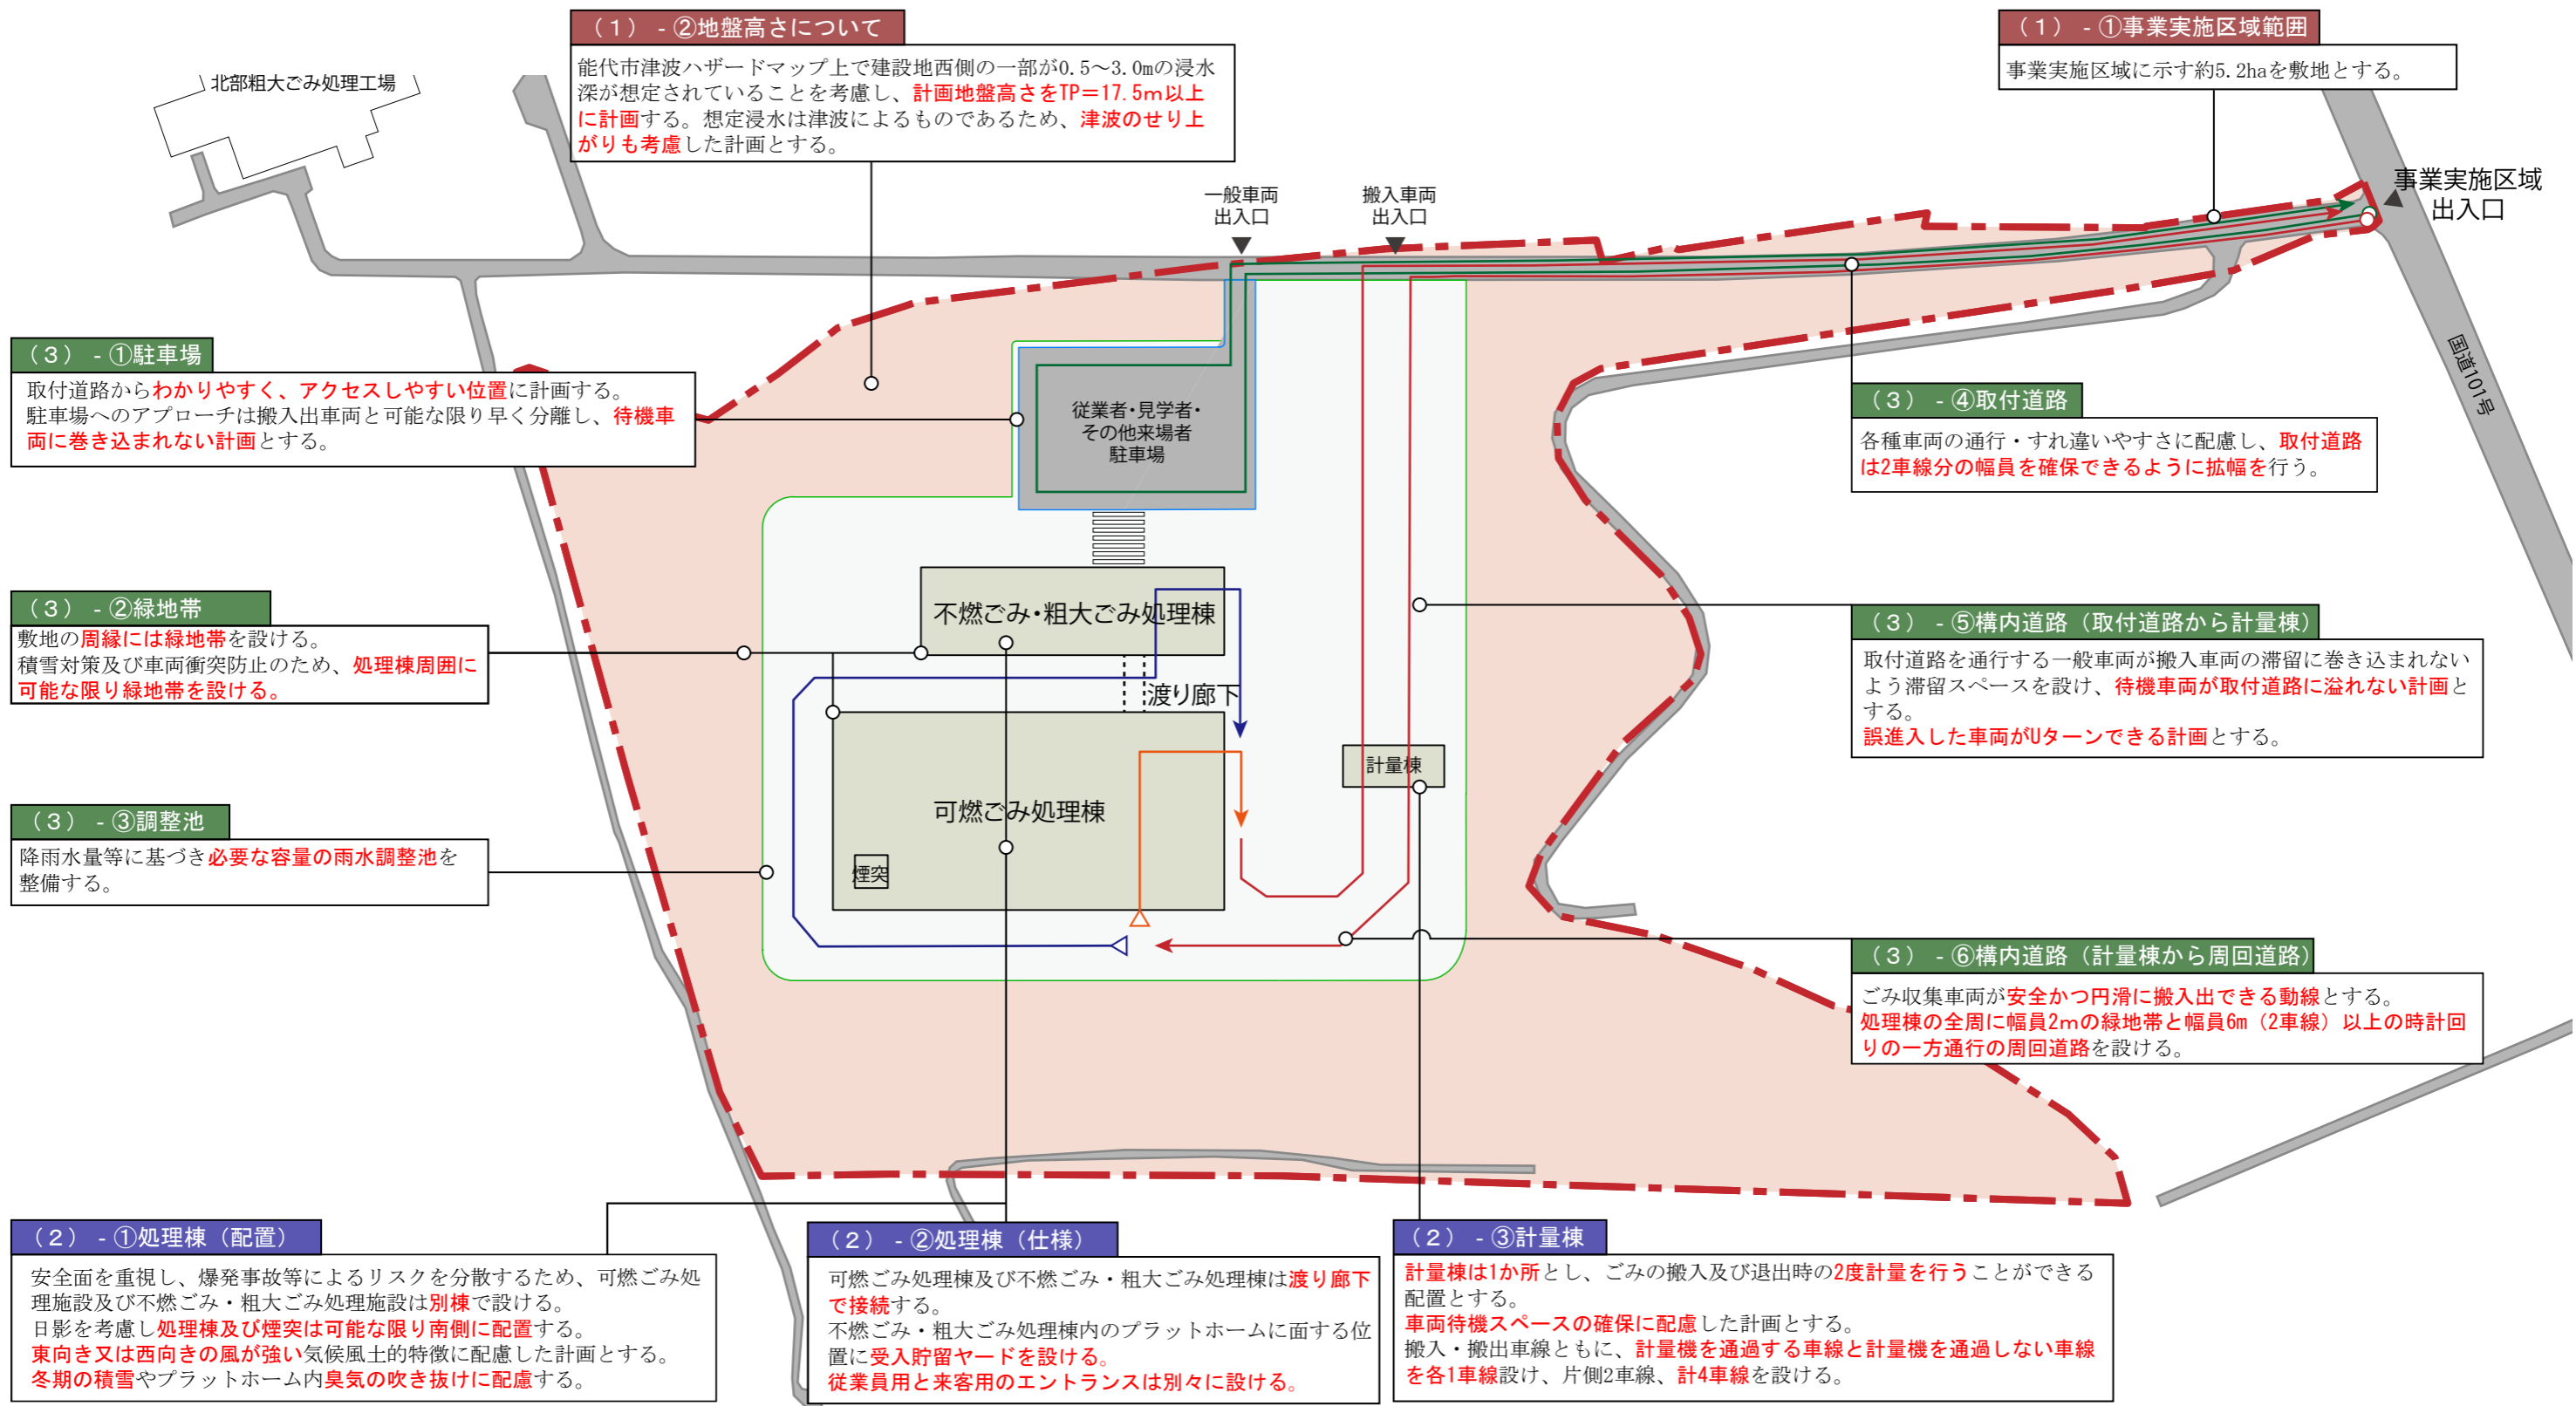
北部粗大ごみ処理工場

（１）－②地盤高さについて
能代市津波ハザードマップ上で建設地西側の一部が0.5～3.0mの浸水深が想定されていることを考慮し、計画地盤高さをTP=17.5m以上に計画する。想定浸水は津波によるものであるため、津波のせり上がりも考慮した計画とする。

（１）－①事業実施区域範囲
事業実施区域に示す約5.2haを敷地とする。

一般車両
出入口

搬入車両
出入口

事業実施区域
出入口

国道101号

（３）－①駐車場
取付道路からわかりやすく、アクセスしやすい位置に計画する。
駐車場へのアプローチは搬入出車両と可能な限り早く分離し、待機車両に巻き込まれない計画とする。

従業者・見学者・
その他来場者
駐車場

（３）－④取付道路
各種車両の通行・すれ違いやすさに配慮し、取付道路は2車線分の幅員を確保できるように拡幅を行う。

（３）－②緑地帯
敷地の周縁には緑地帯を設ける。
積雪対策及び車両衝突防止のため、処理棟周囲に可能な限り緑地帯を設ける。

不燃ごみ・粗大ごみ処理棟

渡り廊下

（３）－⑤構内道路（取付道路から計量棟）
取付道路を通行する一般車両が搬入車両の滞留に巻き込まれないよう滞留スペースを設け、待機車両が取付道路に溢れない計画とする。
誤進入した車両がUターンできる計画とする。

計量棟

（３）－③調整池
降雨水量等に基づき必要な容量の雨水調整池を整備する。

可燃ごみ処理棟

煙突

（３）－⑥構内道路（計量棟から周回道路）
ごみ収集車両が安全かつ円滑に搬入出できる動線とする。
処理棟の全周に幅員2mの緑地帯と幅員6m（2車線）以上の時計回りの一方通行の周回道路を設ける。

（２）－①処理棟（配置）
安全面を重視し、爆発事故等によるリスクを分散するため、可燃ごみ処理施設及び不燃ごみ・粗大ごみ処理施設は別棟で設ける。
日影を考慮し処理棟及び煙突は可能な限り南側に配置する。
東向き又は西向きの風が強い気候風土的特徴に配慮した計画とする。
冬期の積雪やプラットホーム内臭気の吹き抜けに配慮する。

（２）－②処理棟（仕様）
可燃ごみ処理棟及び不燃ごみ・粗大ごみ処理棟は渡り廊下で接続する。
不燃ごみ・粗大ごみ処理棟内のプラットホームに面する位置に受入貯留ヤードを設ける。
従業員用と来客用のエントランスは別々に設ける。

（２）－③計量棟
計量棟は1か所とし、ごみの搬入及び退出時の2度計量を行うことができる配置とする。
車両待機スペースの確保に配慮した計画とする。
搬入・搬出車線ともに、計量機を通過する車線と計量機を通過しない車線を各1車線設け、片側2車線、計4車線を設ける。